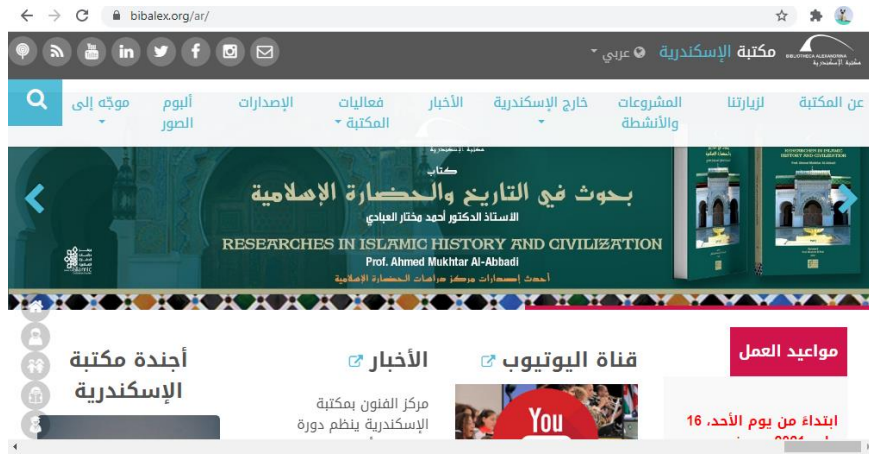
bibalex.org/ar/

مكتبة الإسكندرية عربي

BIBLIOTHECA ALEXANDRINA مكتبة الإسكندرية

عن المكتبة | لزيارتنا | المشروعات والأنشطة | خارج الإسكندرية | الأخبار | فعاليات المكتبة | الإصدارات | ألبوم الصور | موجّه إلى

مكتبة الإسكندرية

كتاب

بحوث في التاريخ والحضارة الإسلامية

الأستاذ الدكتور أحمد مختار العبادي

RESEARCHES IN ISLAMIC HISTORY AND CIVILIZATION

Prof. Ahmed Mukhtar Al-Abbadi

أحدث إصدارات مركز دراسات الحضارة الإسلامية

RESEARCHES IN ISLAMIC HISTORY AND CIVILIZATION

مواعيد العمل

ابتداءً من يوم الأحد، 16 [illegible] 2021 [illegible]

قناة اليوتيوب

You

الأخبار

مركز الفنون بمكتبة الإسكندرية ينظم دورة

أجندة مكتبة الإسكندرية